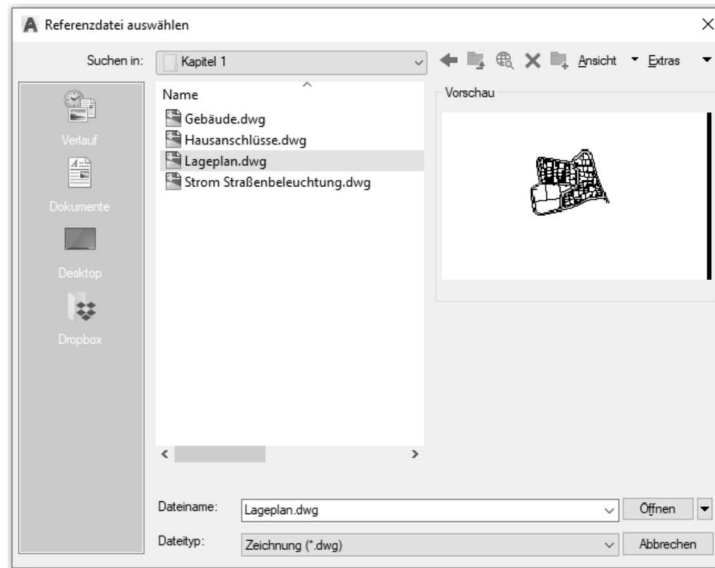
Referenzdatei auswählen

Suchen in: Kapitel 1

Ansicht Extras

Verlauf

Dokumente

Desktop

Dropbox

Name

Gebäude.dwg

Hausanschlüsse.dwg

Lageplan.dwg

Strom Straßenbeleuchtung.dwg

Vorschau

Dateiname: Lageplan.dwg

Öffnen

Dateityp: Zeichnung (*.dwg)

Abbrechen